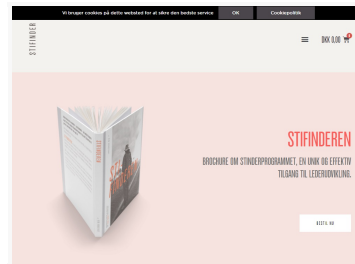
Vi bruger cookies på dette websted for at sikre den bedste service OK Cookiepolitik

STIFINDER

DKK 0,00 0

STIFINDEREN

BROCHURE OM STIFINDERPROGRAMMET, EN UNIK OG EFFEKTIV TILGANG TIL LEDERUDVIKLING.

BESTIL NU